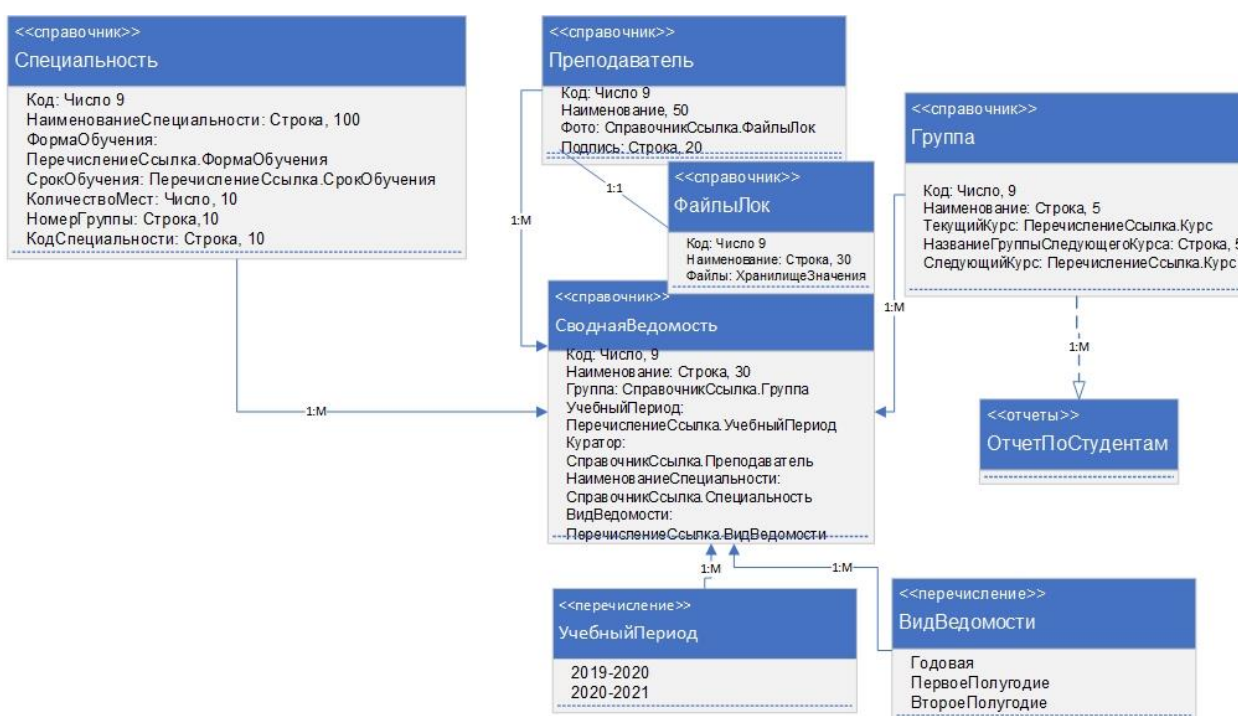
<<справочник>>
Специальность

Код: Число 9
НаименованиеСпециальности: Строка, 100
ФормаОбучения:
ПеречислениеСсылка.ФормаОбучения
СрокОбучения: ПеречислениеСсылка.СрокОбучения
КоличествоМест: Число, 10
НомерГруппы: Строка,10
КодСпециальности: Строка, 10

<<справочник>>
Преподаватель

Код: Число 9
Наименование, 50
Фото: СправочникСсылка.ФайлыЛок
Подпись: Строка, 20

1:1

<<справочник>>
ФайлыЛок

Код: Число 9
Наименование: Строка, 30
Файлы: ХранилищеЗначения

<<справочник>>
Группа

Код: Число, 9
Наименование: Строка, 5
ТекущийКурс: ПеречислениеСсылка.Курс
НазваниеГруппыСледующегоКурса: Строка, 5
СледующийКурс: ПеречислениеСсылка.Курс

1:M

1:M

1:M

<<справочник>>
СводнаяВедомость

Код: Число, 9
Наименование: Строка, 30
Группа: СправочникСсылка.Группа
УчебныйПериод:
ПеречислениеСсылка.УчебныйПериод
Куратор:
СправочникСсылка.Преподаватель
НаименованиеСпециальности:
СправочникСсылка.Специальность
ВидВедомости:
ПеречислениеСсылка.ВидВедомости

1:M

<<отчеты>>
ОтчетПоСтудентам

1:M

1:M

<<перечисление>>
УчебныйПериод

2019-2020
2020-2021

<<перечисление>>
ВидВедомости

Годовая
ПервоеПолугодие
ВтороеПолугодие